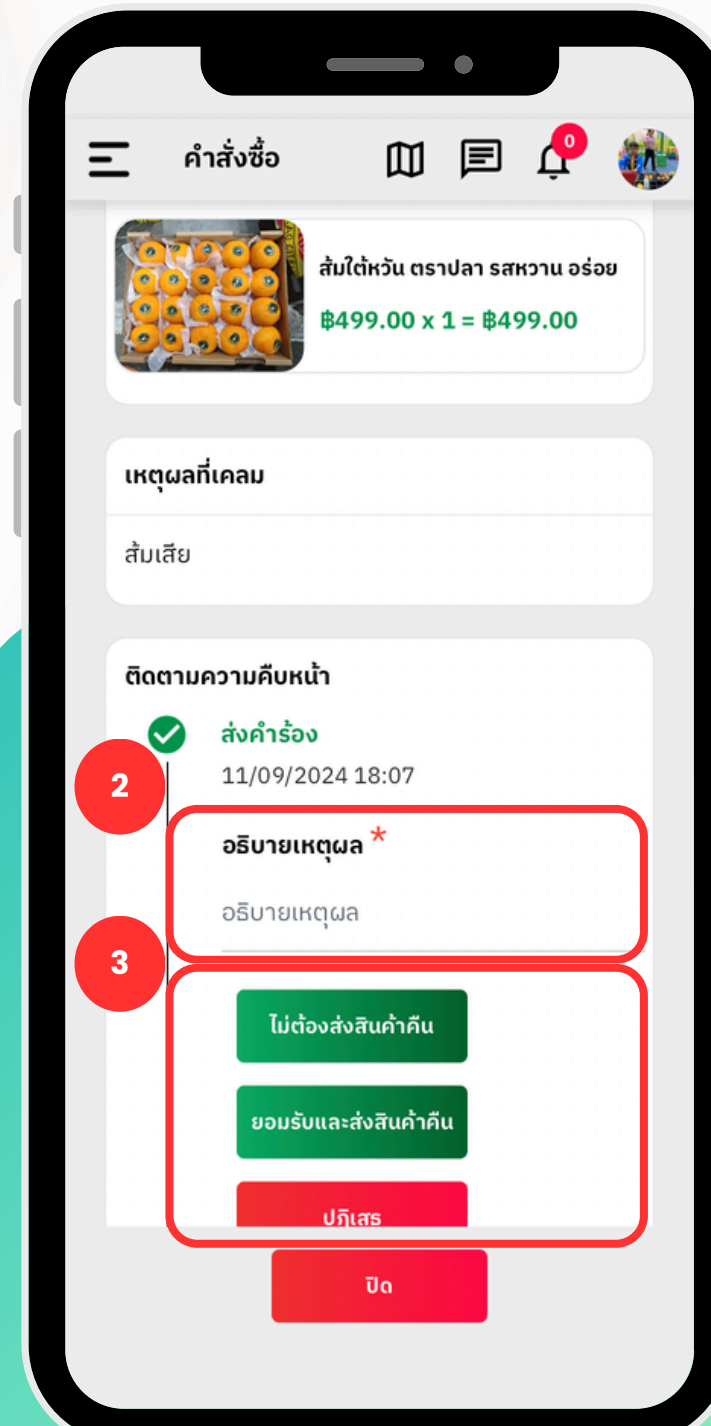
คำสั่งซื้อ

0

ส้มใต้หวัน ตราปลา รสหวาน อร่อย

฿499.00 x 1 = ฿499.00

เหตุผลที่เคลม

ส้มเสีย

ติดตามความคืบหน้า

ส่งคำร้อง

11/09/2024 18:07

2

อธิบายเหตุผล *

อธิบายเหตุผล

3

ไม่ต้องส่งสินค้าคืน

ยอมรับและส่งสินค้าคืน

ปฏิเสธ

ปิด